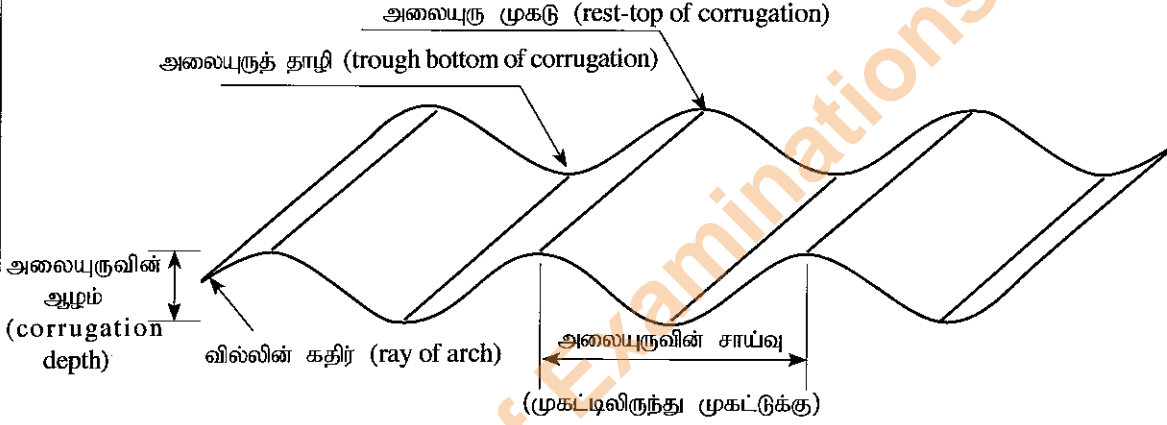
அலையுரு முகடு (rest-top of corrugation)

அலையுருத் தாழி (trough bottom of corrugation)

அலையுருவின் ஆழம் (corrugation depth)

வில்லின் கதிர் (ray of arch)

அலையுருவின் சாய்வு

(முகட்டிலிருந்து முகட்டுக்கு)

Examinations